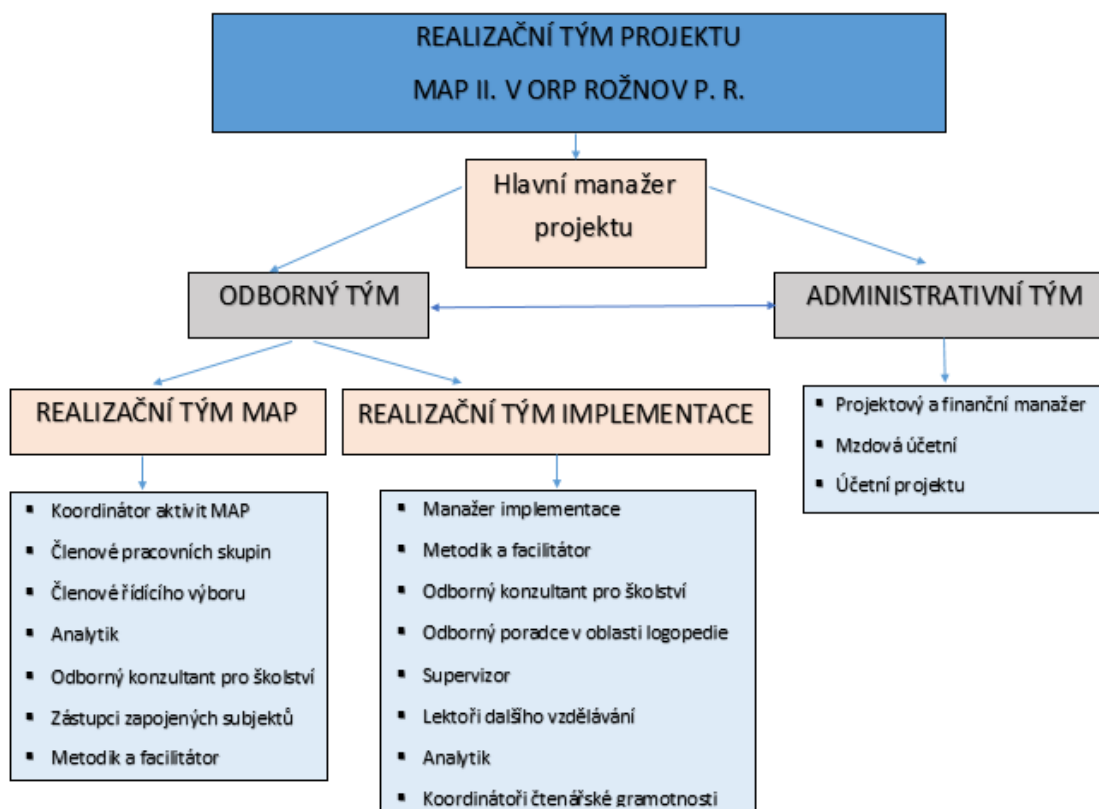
REALIZAČNÍ TÝM PROJEKTU

MAP II. V ORP ROŽNOV P. R.

Hlavní manažer projektu

ODBORNÝ TÝM

ADMINISTRATIVNÍ TÝM

REALIZAČNÍ TÝM MAP

- Koordinátor aktivit MAP
- Členové pracovních skupin
- Členové řídícího výboru
- Analytik
- Odborný konzultant pro školství
- Zástupci zapojených subjektů
- Metodik a facilitátor

REALIZAČNÍ TÝM IMPLEMENTACE

- Manažer implementace
- Metodik a facilitátor
- Odborný konzultant pro školství
- Odborný poradce v oblasti logopedie
- Supervizor
- Lektoři dalšího vzdělávání
- Analytik
- Koordinátoři čtenářské gramotnosti

- Projektový a finanční manažer
- Mzdová účetní
- Účetní projektu